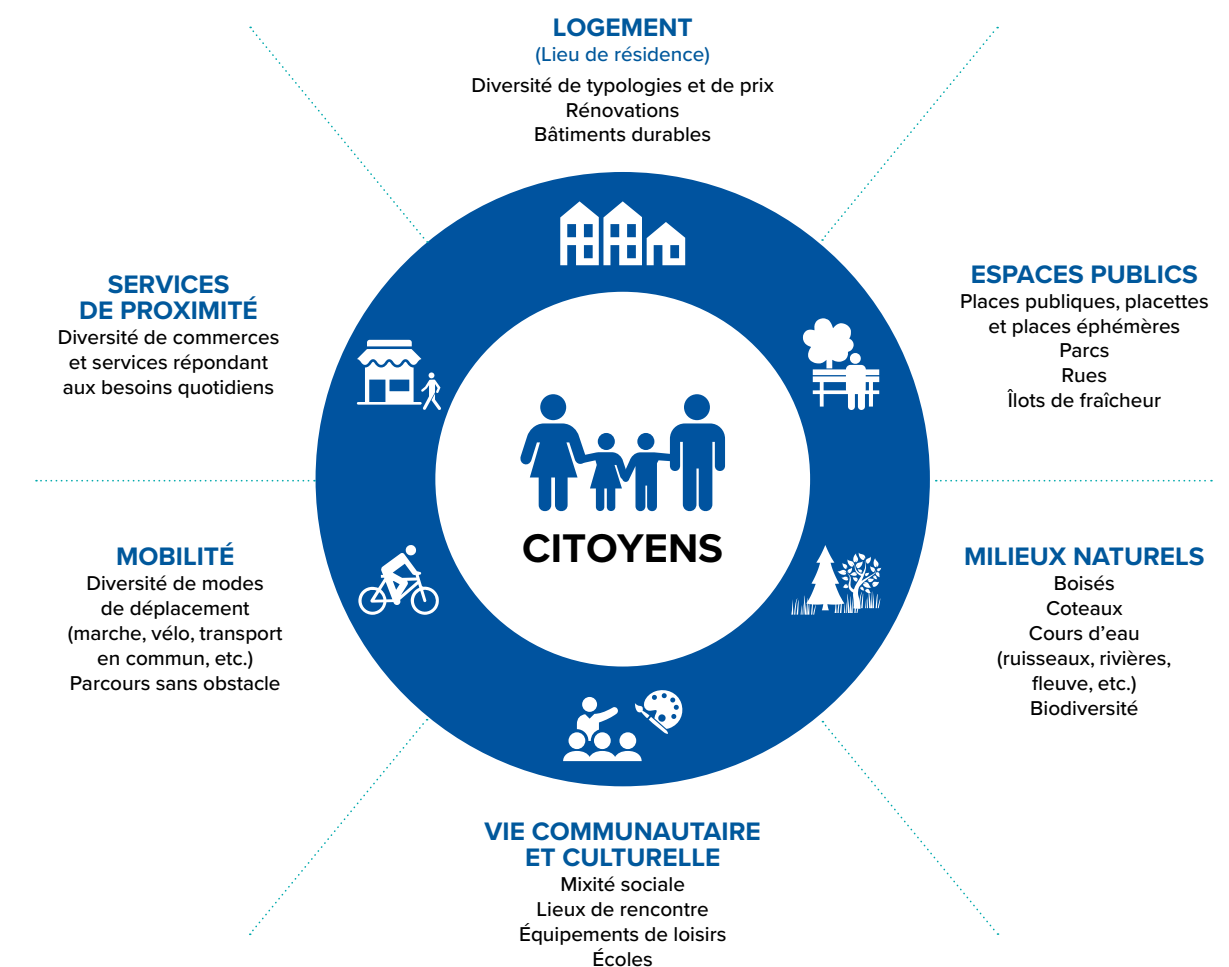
LOGEMENT
(Lieu de résidence)
Diversité de typologies et de prix
Rénovations
Bâtiments durables

SERVICES DE PROXIMITÉ
Diversité de commerces et services répondant aux besoins quotidiens

ESPACES PUBLICS
Places publiques, placettes et places éphémères
Parcs
Rues
Îlots de fraîcheur

CITOYENS

MOBILITÉ
Diversité de modes de déplacement (marche, vélo, transport en commun, etc.)
Parcours sans obstacle

MILIEUX NATURELS
Boisés
Coteaux
Cours d'eau (ruisseaux, rivières, fleuve, etc.)
Biodiversité

VIE COMMUNAUTAIRE ET CULTURELLE
Mixité sociale
Lieux de rencontre
Équipements de loisirs
Écoles